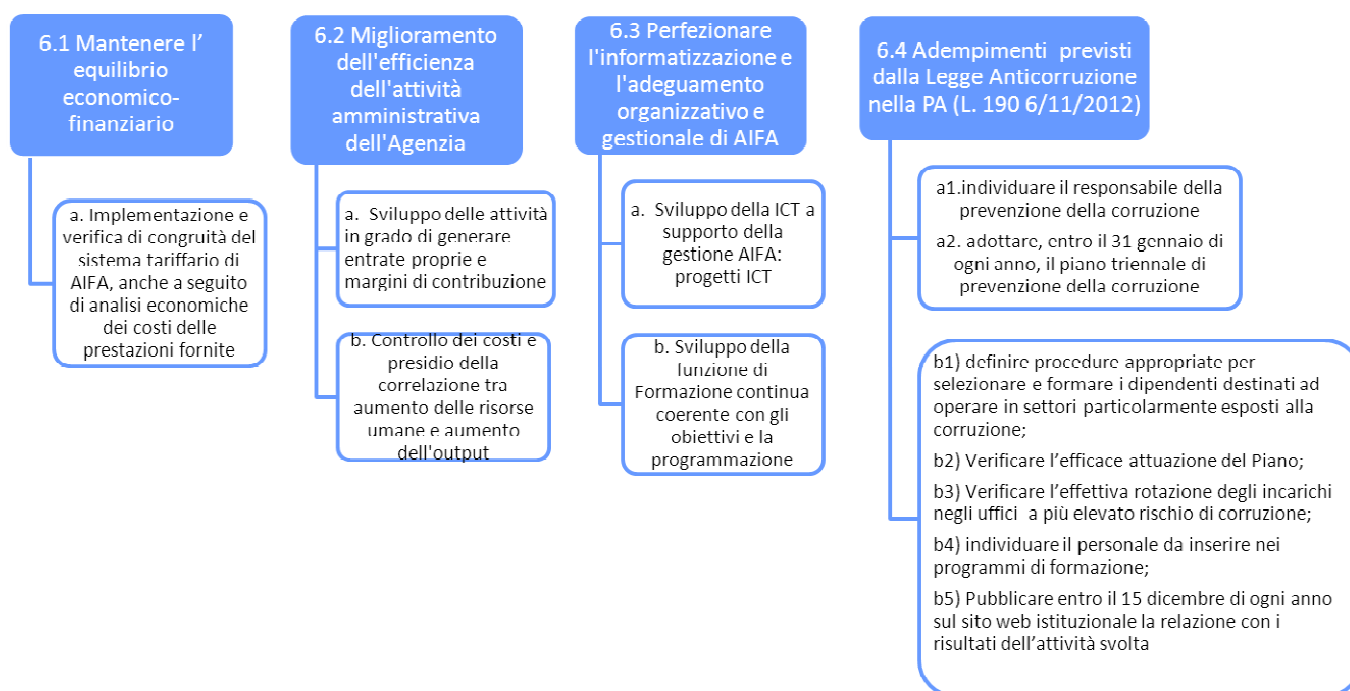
6.1 Mantenere l' equilibrio economico-finanziario

a. Implementazione e verifica di congruità del sistema tariffario di AIFA, anche a seguito di analisi economiche dei costi delle prestazioni fornite

6.2 Miglioramento dell'efficienza dell'attività amministrativa dell'Agenzia

a. Sviluppo delle attività in grado di generare entrate proprie e margini di contribuzione

b. Controllo dei costi e presidio della correlazione tra aumento delle risorse umane e aumento dell'output

6.3 Perfezionare l'informatizzazione e l'adeguamento organizzativo e gestionale di AIFA

a. Sviluppo della ICT a supporto della gestione AIFA: progetti ICT

b. Sviluppo della funzione di Formazione continua coerente con gli obiettivi e la programmazione

6.4 Adempimenti previsti dalla Legge Anticorruzione nella PA (L. 190 6/11/2012)

a1.individuare il responsabile della prevenzione della corruzione

a2. adottare, entro il 31 gennaio di ogni anno, il piano triennale di prevenzione della corruzione

b1) definire procedure appropriate per selezionare e formare i dipendenti destinati ad operare in settori particolarmente esposti alla corruzione;

b2) Verificare l'efficace attuazione del Piano;

b3) Verificare l'effettiva rotazione degli incarichi negli uffici a più elevato rischio di corruzione;

b4) individuare il personale da inserire nei programmi di formazione;

b5) Pubblicare entro il 15 dicembre di ogni anno sul sito web istituzionale la relazione con i risultati dell'attività svolta